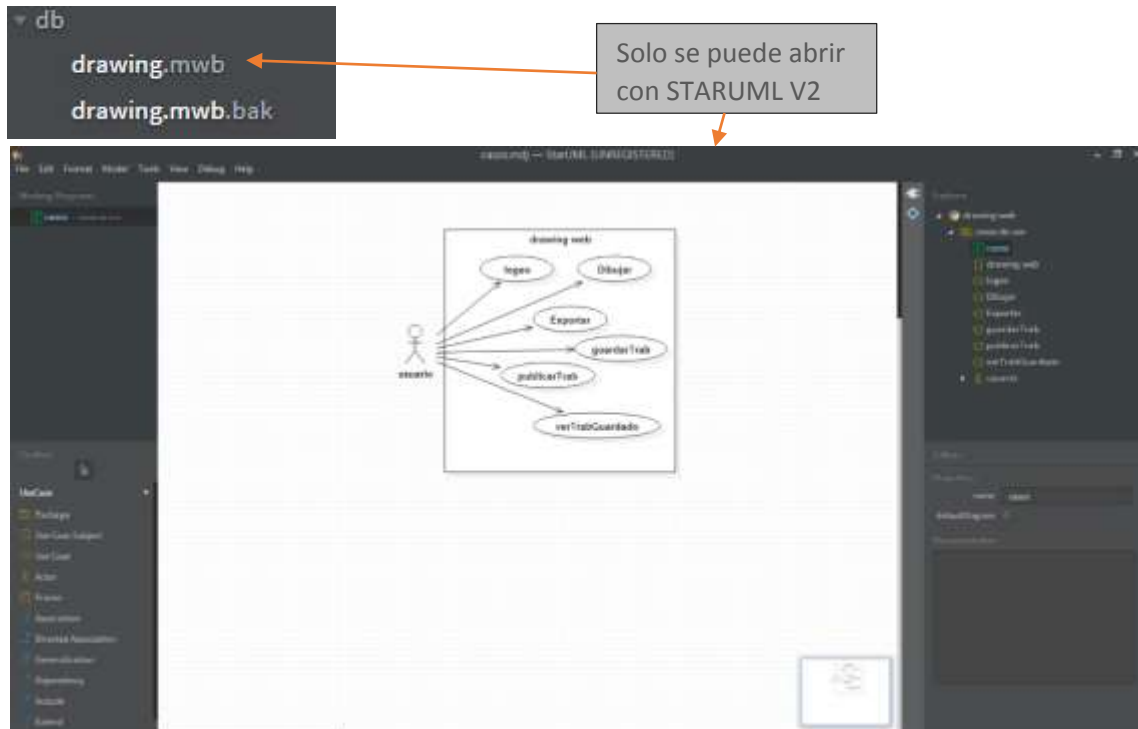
db
drawing.mwb
drawing.mwb.bak

Solo se puede abrir con STARUML V2

casos.mdj — StarUML (UNREGISTERED)
File Edit Format Model Tools View Debug Help

Working Diagrams
casos

drawing web
logeo
Dibujar
Exportar
guardarTrab
publicarTrab
verTrabGuardado
usuario

Toolbox
UseCase
Package
Use Case Subject
Use Case
Actor
Frame
Association
Directed Association
Generalization
Dependency
Include
Extend

Explorer
drawing web
casos de uso
casos
drawing web
logeo
Dibujar
Exportar
guardarTrab
publicarTrab
verTrabGuardado
usuario

Editors
Properties
name casos
defaultDiagram
Documentation